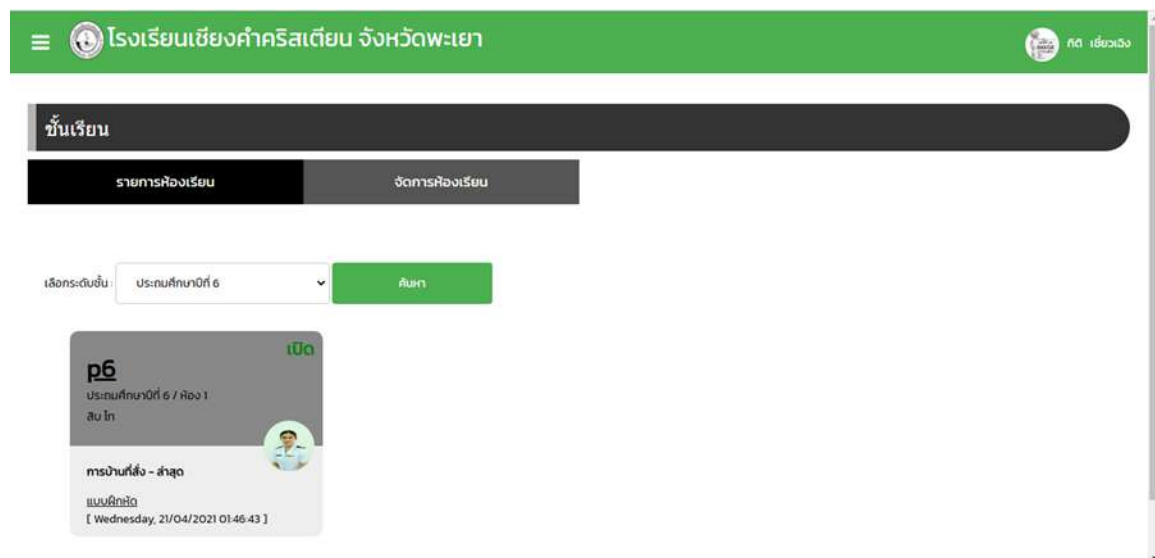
โรงเรียนเชียงคำคริสเตียน จังหวัดพะเยา

กิติ เชี่ยวเวิง

ชั้นเรียน

รายการห้องเรียน

จัดการห้องเรียน

เลือกระดับชั้น : ประถมศึกษาปีที่ 6

ค้นหา

เปิด

p6

ประถมศึกษาปีที่ 6 / ห้อง 1

สิบ โท

การบ้านที่สั่ง - ล่าสุด

แบบฝึกหัด

[ Wednesday, 21/04/2021 01:46:43 ]